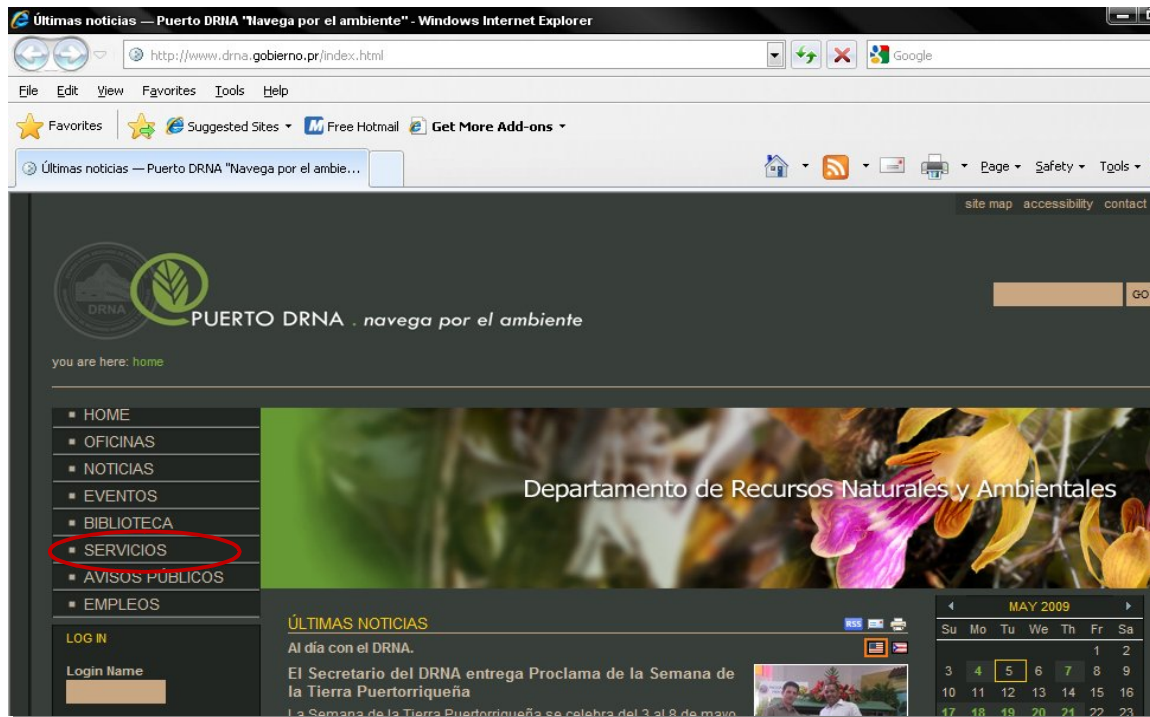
Últimas noticias — Puerto DRNA "Navega por el ambiente" - Windows Internet Explorer

http://www.drna.gobierno.pr/index.html

Google

File Edit View Favorites Tools Help

Favorites Suggested Sites Free Hotmail Get More Add-ons

Últimas noticias — Puerto DRNA "Navega por el ambie...

Page Safety Tools

site map accessibility contact

DRNA

PUERTO DRNA . navega por el ambiente

GO

you are here: home

HOME
OFICINAS
NOTICIAS
EVENTOS
BIBLIOTECA
SERVICIOS
AVISOS PÚBLICOS
EMPLEOS

Departamento de Recursos Naturales y Ambientales

LOG IN

Login Name

ÚLTIMAS NOTICIAS

RSS

Al día con el DRNA.

El Secretario del DRNA entrega Proclama de la Semana de la Tierra Puertorriqueña

La Semana de la Tierra Puertorriqueña se celebra del 3 al 8 de mayo

| MAY 2009 | | | | | | |
|---|---|---|---|---|---|---|
| Su | Mo | Tu | We | Th | Fr | Sa |
| | | | | | 1 | 2 |
| 3 | 4 | 5 | 6 | 7 | 8 | 9 |
| 10 | 11 | 12 | 13 | 14 | 15 | 16 |
| 17 | 18 | 19 | 20 | 21 | 22 | 23 |